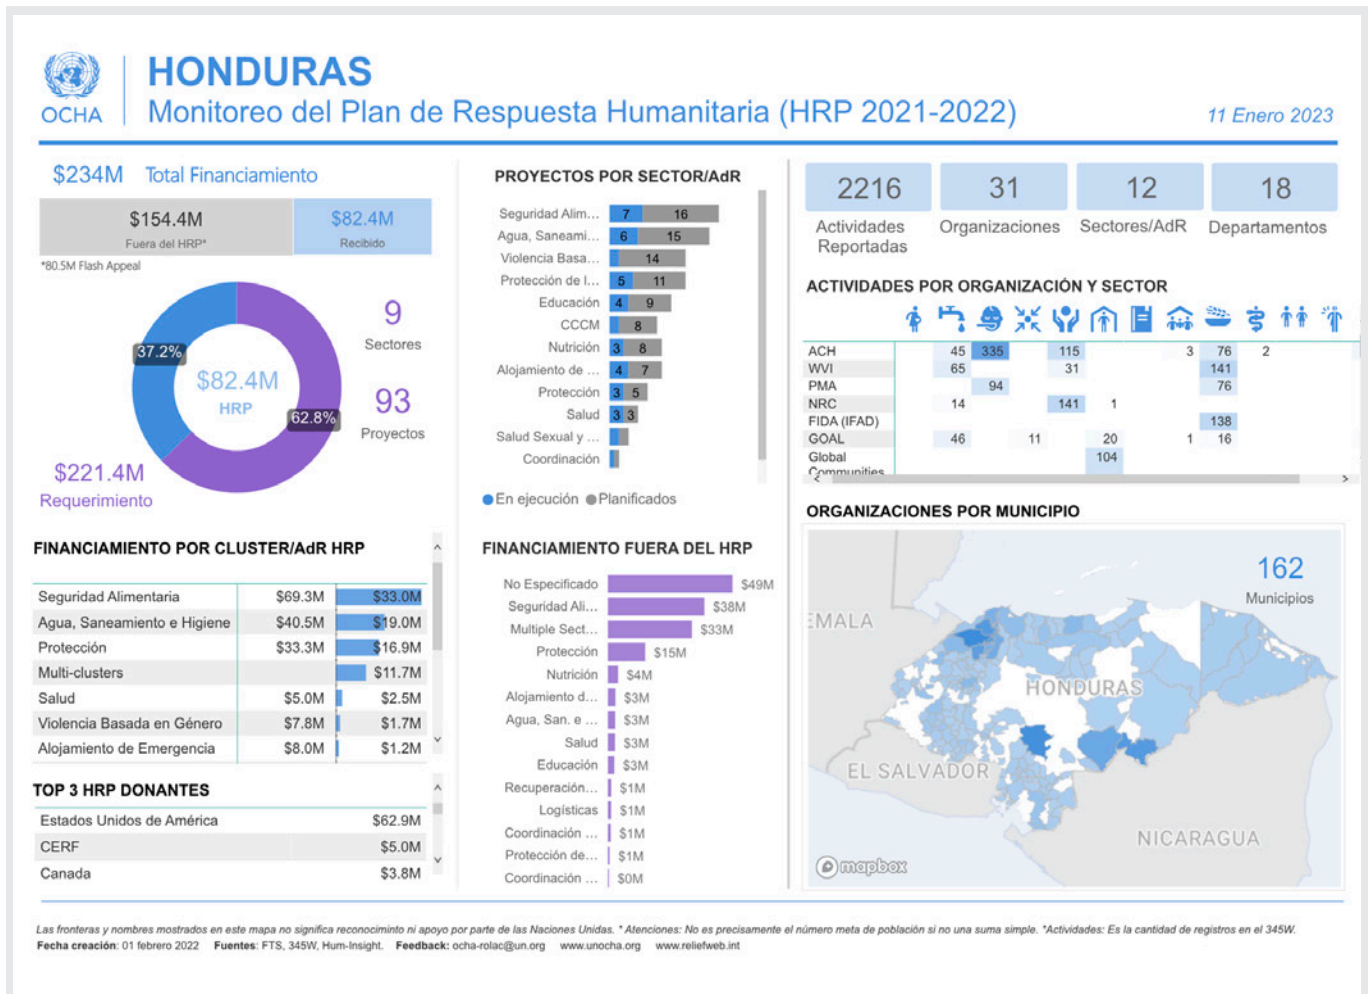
OCHA

HONDURAS
Monitoreo del Plan de Respuesta Humanitaria (HRP 2021-2022)
11 Enero 2023

$234M Total Financiamiento

| $154.4M Fuera del HRP* | $82.4M Recibido |
|---|---|

*80.5M Flash Appeal

37.2%
$82.4M
HRP
62.8%
$221.4M
Requerimiento

9
Sectores
93
Proyectos

PROYECTOS POR SECTOR/AdR

| Sector | En ejecución | Planificados |
|---|---|---|
| Seguridad Alim... | 7 | 16 |
| Agua, Saneami... | 6 | 15 |
| Violencia Basa... | | 14 |
| Protección de l... | 5 | 11 |
| Educación | 4 | 9 |
| CCCM | | 8 |
| Nutrición | 3 | 8 |
| Alojamiento de ... | 4 | 7 |
| Protección | 3 | 5 |
| Salud | 3 | 3 |
| Salud Sexual y ... | | |
| Coordinación | | |

En ejecución Planificados

2216 Actividades Reportadas
31 Organizaciones
12 Sectores/AdR
18 Departamentos

ACTIVIDADES POR ORGANIZACIÓN Y SECTOR

| | | | | | | | | | | | |
|---|---|---|---|---|---|---|---|---|---|---|---|
| ACH | 45 | 335 | | 115 | | | 3 | 76 | 2 | | |
| WVI | 65 | | | 31 | | | | 141 | | | |
| PMA | | 94 | | | | | | 76 | | | |
| NRC | 14 | | | 141 | 1 | | | | | | |
| FIDA (IFAD) | | | | | | | | 138 | | | |
| GOAL | 46 | | 11 | | 20 | | 1 | 16 | | | |
| Global Communities | | | | | 104 | | | | | | |

FINANCIAMIENTO POR CLUSTER/AdR HRP

| | | |
|---|---|---|
| Seguridad Alimentaria | $69.3M | $33.0M |
| Agua, Saneamiento e Higiene | $40.5M | $19.0M |
| Protección | $33.3M | $16.9M |
| Multi-clusters | | $11.7M |
| Salud | $5.0M | $2.5M |
| Violencia Basada en Género | $7.8M | $1.7M |
| Alojamiento de Emergencia | $8.0M | $1.2M |

TOP 3 HRP DONANTES

| | |
|---|---|
| Estados Unidos de América | $62.9M |
| CERF | $5.0M |
| Canada | $3.8M |

FINANCIAMIENTO FUERA DEL HRP

| | |
|---|---|
| No Especificado | $49M |
| Seguridad Ali... | $38M |
| Multiple Sect... | $33M |
| Protección | $15M |
| Nutrición | $4M |
| Alojamiento d... | $3M |
| Agua, San. e ... | $3M |
| Salud | $3M |
| Educación | $3M |
| Recuperación... | $1M |
| Logísticas | $1M |
| Coordinación ... | $1M |
| Protección de... | $1M |
| Coordinación ... | $0M |

ORGANIZACIONES POR MUNICIPIO

162
Municipios
EMALA
HONDURAS
EL SALVADOR
NICARAGUA
mapbox

Las fronteras y nombres mostrados en este mapa no significa reconocimiento ni apoyo por parte de las Naciones Unidas. * Atenciones: No es precisamente el número meta de población si no una suma simple. *Actividades: Es la cantidad de registros en el 345W.
Fecha creación: 01 febrero 2022 Fuentes: FTS, 345W, Hum-Insight. Feedback: ocha-rolac@un.org www.unocha.org www.reliefweb.int